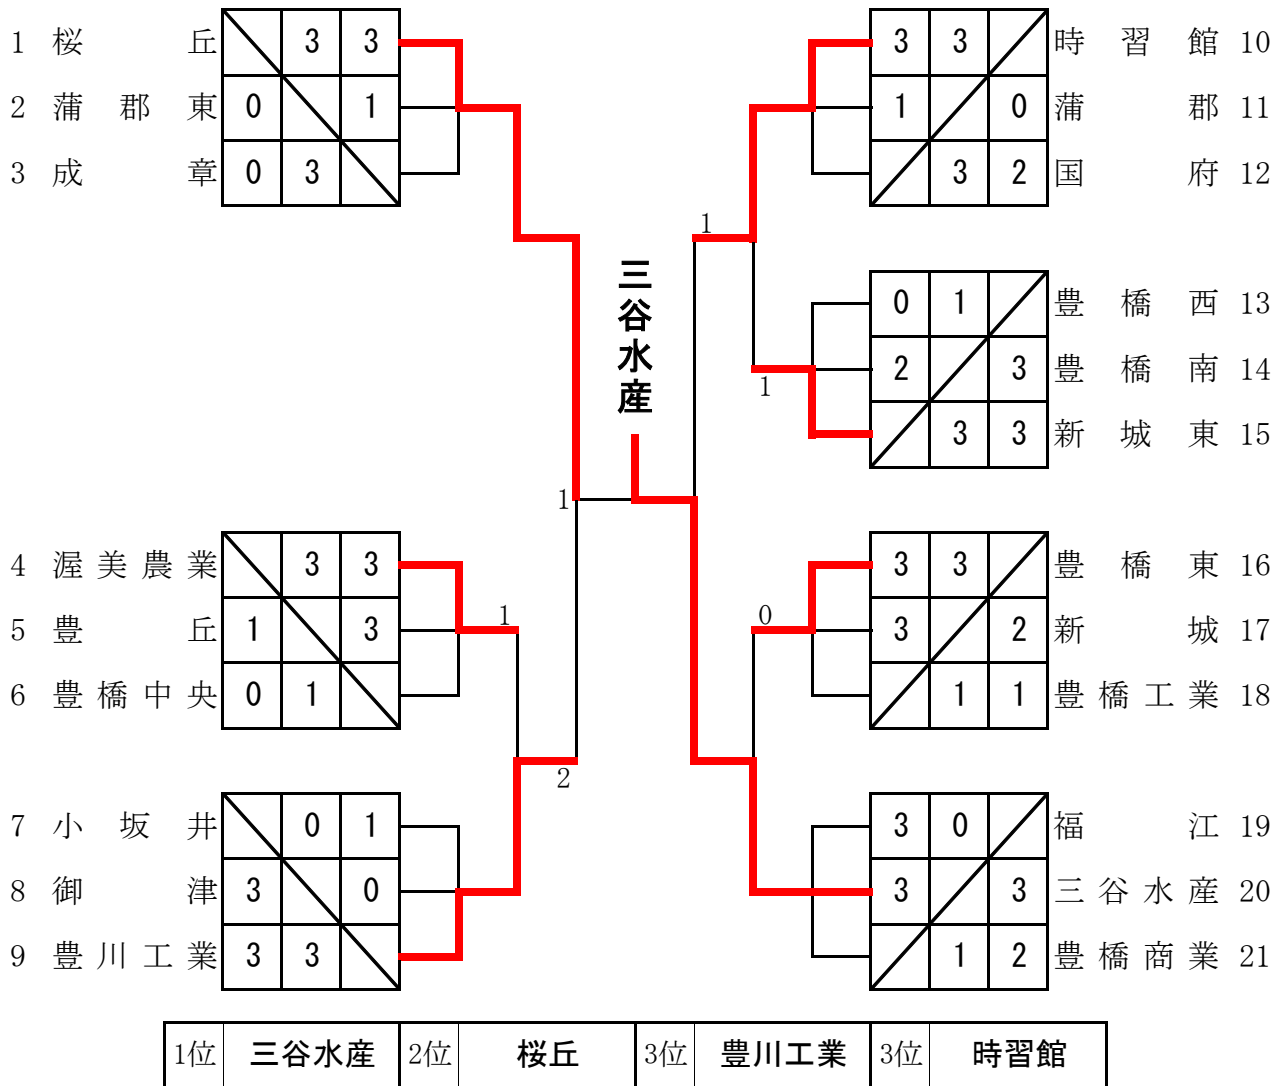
1 桜丘

| | 3 | 3 |
|---|---|---|
| 0 | | 1 |
| 0 | 3 | |

2 蒲郡東
3 成章

時習館 10
蒲郡 11
国府 12

| 3 | 3 | |
|---|---|---|
| 1 | | 0 |
| | 3 | 2 |

1

三谷水産

豊橋西 13
豊橋南 14
新城東 15

| 0 | 1 | |
|---|---|---|
| 2 | | 3 |
| | 3 | 3 |

1

1

4 渥美農業
5 豊丘
6 豊橋中央

| | 3 | 3 |
|---|---|---|
| 1 | | 3 |
| 0 | 1 | |

1

豊橋東 16
新城 17
豊橋工業 18

| 3 | 3 | |
|---|---|---|
| 3 | | 2 |
| | 1 | 1 |

0

2

7 小坂井
8 御津
9 豊川工業

| | 0 | 1 |
|---|---|---|
| 3 | | 0 |
| 3 | 3 | |

福江 19
三谷水産 20
豊橋商業 21

| 3 | 0 | |
|---|---|---|
| 3 | | 3 |
| | 1 | 2 |

| 1位 | 三谷水産 | 2位 | 桜丘 | 3位 | 豊川工業 | 3位 | 時習館 |
|---|---|---|---|---|---|---|---|